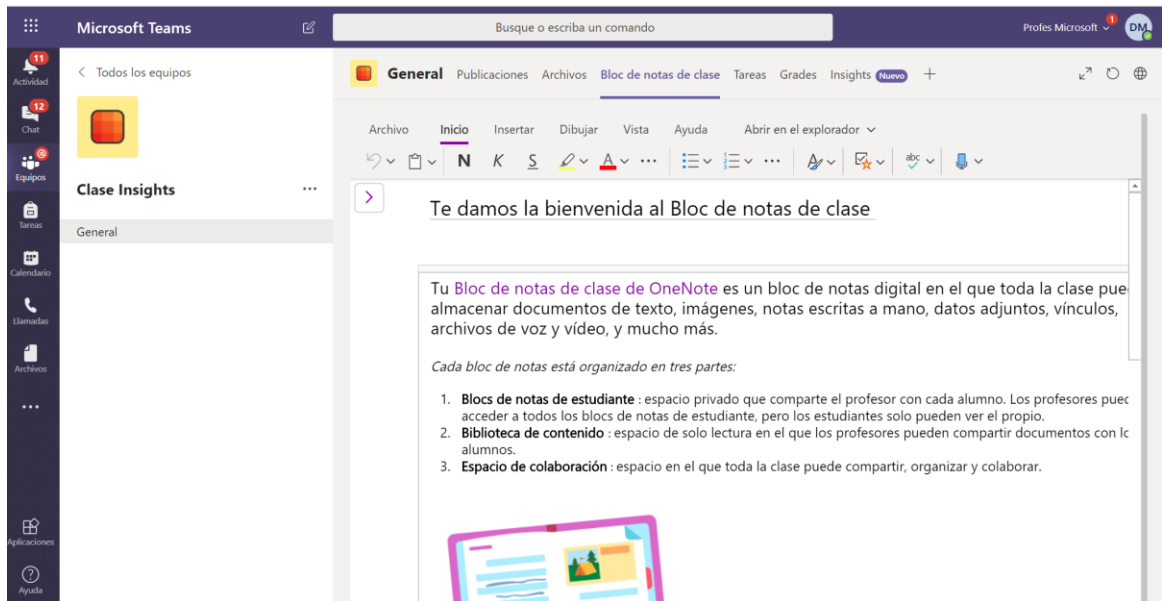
Microsoft Teams

Busque o escriba un comando

Profes Microsoft 1 DM

11 Actividad
12 Chat
Equipos
Tareas
Calendario
Llamadas
Archivos
...
Aplicaciones
Ayuda

< Todos los equipos

Clase Insights ...

General

General Publicaciones Archivos Bloc de notas de clase Tareas Grades Insights Nuevo +

Archivo Inicio Insertar Dibujar Vista Ayuda Abrir en el explorador

N K S A

Te damos la bienvenida al Bloc de notas de clase

Tu Bloc de notas de clase de OneNote es un bloc de notas digital en el que toda la clase pue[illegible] almacenar documentos de texto, imágenes, notas escritas a mano, datos adjuntos, vínculos, archivos de voz y vídeo, y mucho más.

Cada bloc de notas está organizado en tres partes:

1. Blocs de notas de estudiante : espacio privado que comparte el profesor con cada alumno. Los profesores pue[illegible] acceder a todos los blocs de notas de estudiante, pero los estudiantes solo pueden ver el propio.
2. Biblioteca de contenido : espacio de solo lectura en el que los profesores pueden compartir documentos con l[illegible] alumnos.
3. Espacio de colaboración : espacio en el que toda la clase puede compartir, organizar y colaborar.